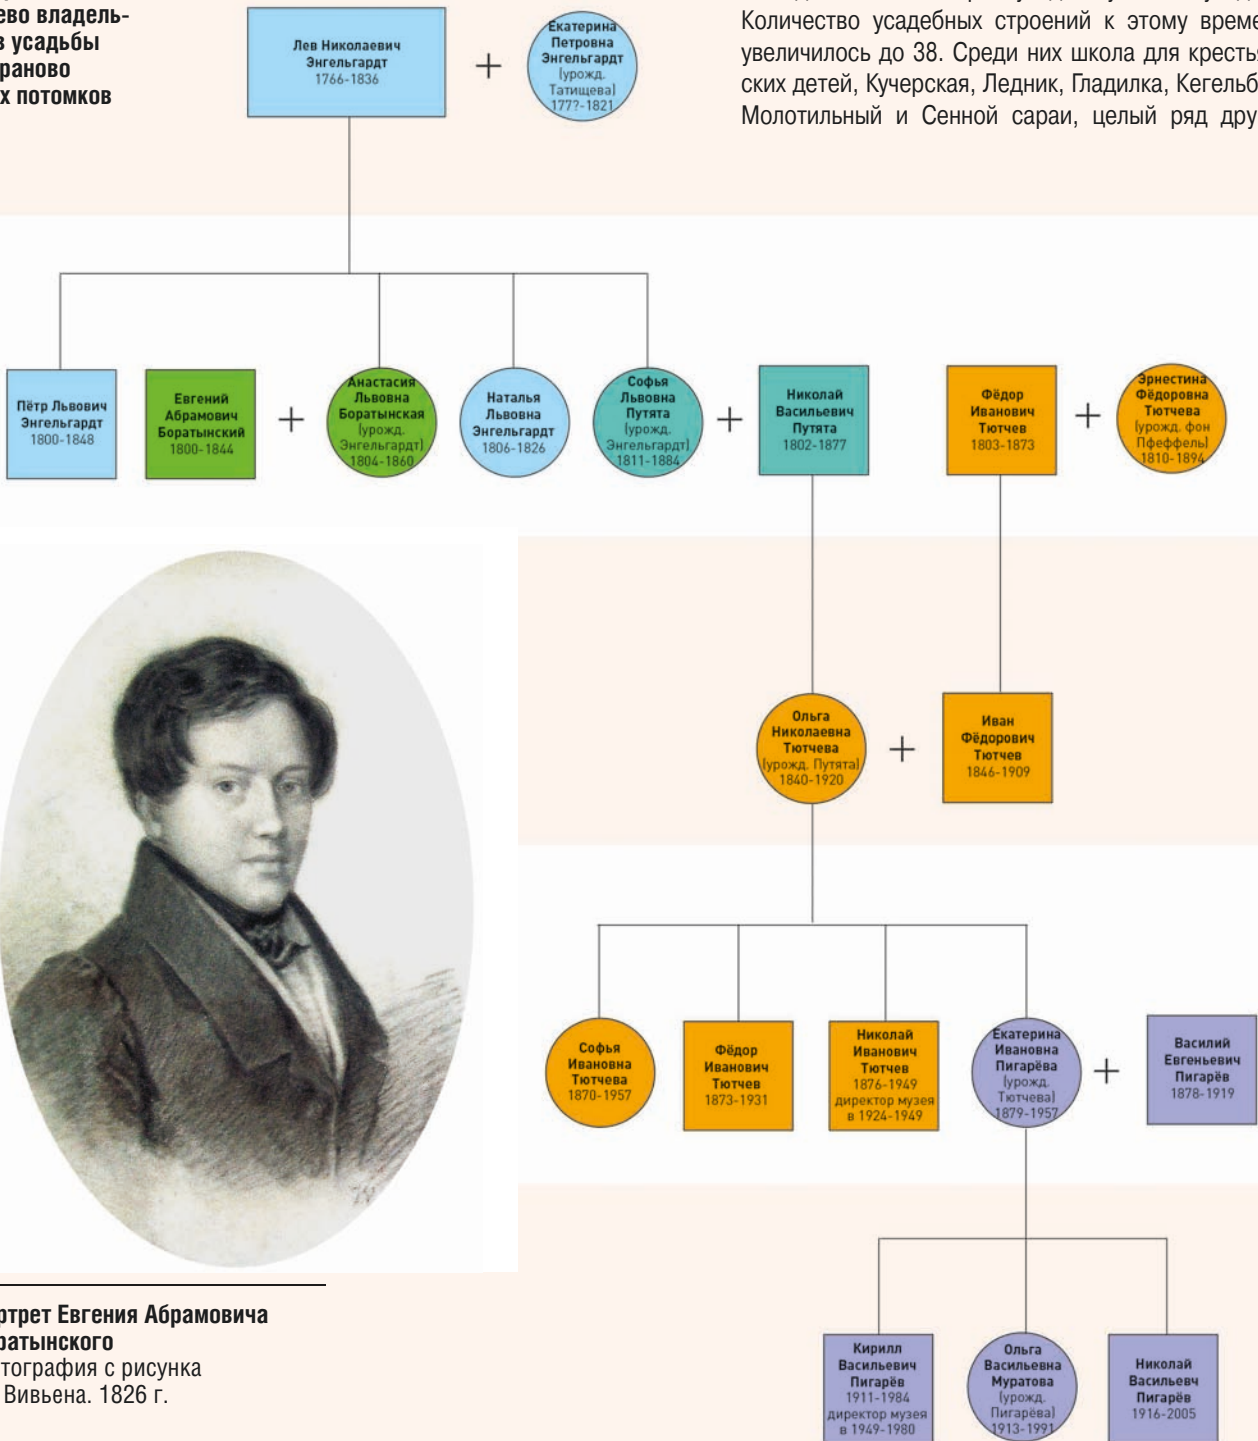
ево владель-
в усадьбы
раново
х потомков

Количество усадебных строений к этому време
увеличилось до 38. Среди них школа для кресть
ских детей, Кучерская, Ледник, Гладилка, Кегельб
Молотильный и Сенной сараи, целый ряд дру

Лев Николаевич Энгельгардт 1766-1836

+

Екатерина Петровна Энгельгардт (урожд. Татищева) 177?-1821

Пётр Львович Энгельгардт 1800-1848

Евгений Абрамович Боратынский 1800-1844

+

Анастасия Львовна Боратынская (урожд. Энгельгардт) 1804-1860

Наталья Львовна Энгельгардт 1806-1826

Софья Львовна Путята (урожд. Энгельгардт) 1811-1884

+

Николай Васильевич Путята 1802-1877

Фёдор Иванович Тютчев 1803-1873

+

Эрнестина Фёдоровна Тютчева (урожд. фон Пфеффель) 1810-1894

Ольга Николаевна Тютчева (урожд. Путята) 1840-1920

+

Иван Фёдорович Тютчев 1846-1909

Софья Ивановна Тютчева 1870-1957

Фёдор Иванович Тютчев 1873-1931

Николай Иванович Тютчев 1876-1949 директор музея в 1924-1949

Екатерина Ивановна Пигарёва (урожд. Тютчева) 1879-1957

+

Василий Евгеньевич Пигарёв 1878-1919

Кирилл Васильевич Пигарёв 1911-1984 директор музея в 1949-1980

Ольга Васильевна Муратова (урожд. Пигарёва) 1913-1991

Николай Васильевч Пигарёв 1916-2005

отрет Евгения Абрамовича ратынского
тография с рисунка
Вивьена. 1826 г.